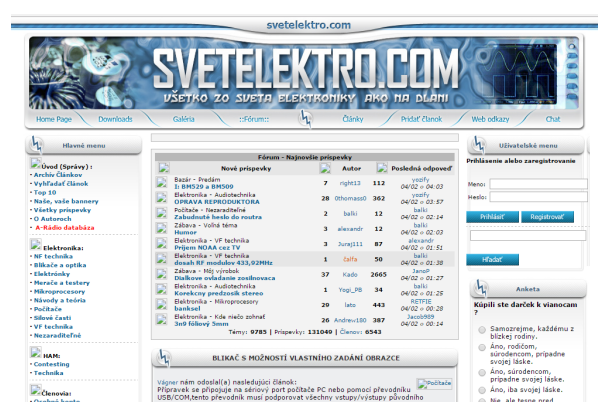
svetelektro.com

SVETELEKTRO.COM
VŠETKO ZO SVETA ELEKTRONIKY, AKO NA DLANI

Home Page | Downloads | Galéria | :::Fórum::: | Články | Pridať článok | Web odkazy | Chat

Hlavné menu

Úvod (Správy) :
- Archív Článkov
- Vyhľadať článok
- Top 10
- Naše, vaše bannery
- Všetky príspevky
- O Autoroch
- A-Rádio databáza

Elektronika:
- NF technika
- Blikače a optika
- Elektrónky
- Meranie a testery
- Mikroprocesory
- Návody a teória
- Počítače
- Silové časti
- VF technika
- Nezaradítelné

HAM:
- Contesting
- Technika

Členovia:

Fórum - Najnovšie príspevky

| | Nové príspevky | | Autor | | Posledná odpoveď |
|---|---|---|---|---|---|
| | Bazár - Predám I: BM529 a BM509 | 7 | right13 | 112 | yozify 04/02 o 04:03 |
| | Elektronika - Audiotechnika OPRAVA REPRODUKTORA | 28 | Othomas60 | 362 | yozify 04/02 o 03:57 |
| | Počítače - Nezaradítelné Zabudnuté heslo do routra | 2 | balki | 12 | balki 04/02 o 03:53 |
| | Zábava - Voľná téma Humor | 3 | alexandr | 12 | balki 04/02 o 03:06 |
| | Elektronika - VF technika Príjem NOAA cez TV | 3 | Juraj111 | 87 | alexandr 01/02 o 01:56 |
| | Elektronika - VF technika dosah RF modulov 433,92MHz | 1 | čaifa | 50 | balki 04/02 o 01:38 |
| | Zábava - Môj výrobok Diaľkové ovládanie zosilňovača | 37 | Kado | 2665 | JanoP 04/02 o 01:29 |
| | Elektronika - Audiotechnika Korekčný predzosilňovač stereo | 1 | Yogi_PB | 34 | balki 04/02 o 01:25 |
| | Elektronika - Mikroprocesory bankset | 29 | lato | 443 | RETFIE 04/02 o 01:21 |
| | Elektronika - Kde niečo zohnať 3n9 fóliový 5mm | 26 | Andrew100 | 384 | Jacob889 04/02 o 01:04 |

Témy: 9785 | Príspevky: 131049 | Členovia: 6543

BLIKAČ S MOŽNOSTÍ VLASTNÍHO ZADÁNÍ OBRAZCE

Vágner nám odoslal(a) nasledujúci článok:
Přípravek se připojuje na sériový port počítače PC nebo pomocí převodníku USB/COM,tento převodník musí podporovat všechny vstupy/výstupy původního

Počítače

Užívateľské menu

Prihlásenie alebo zaregistrovanie

Meno:
Heslo:
Prihlásiť | Registrovať

Hľadať

Anketa

Kúpili ste darček k vianocam ?

Samozrejme, každému z blízkej rodiny.
Áno, rodičom, súrodencom, prípadne svojej láske.
Áno, súrodencom, prípadne svojej láske.
Áno, iba svojej láske.
Nie, ale teraz pred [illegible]